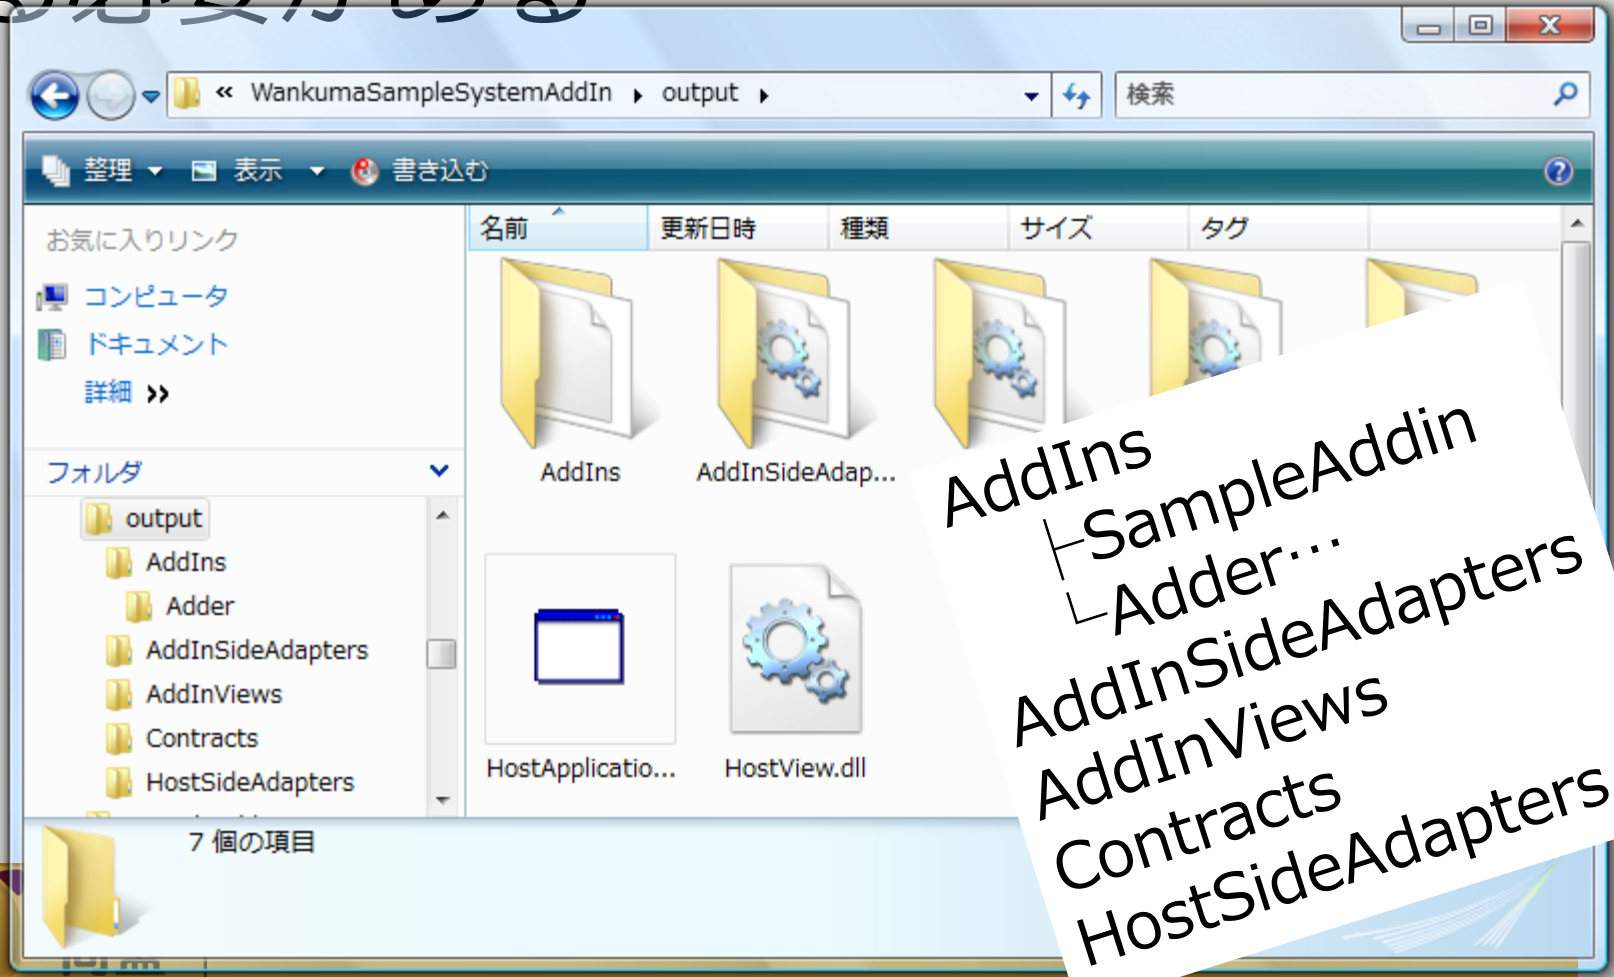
« WankumaSampleSystemAddIn ▸ output ▸

検索

整理 ▾ 表示 ▾ 書き込む

お気に入りリンク
コンピュータ
ドキュメント
詳細 »

フォルダ
output
AddIns
Adder
AddInSideAdapters
AddInViews
Contracts
HostSideAdapters

| 名前 | 更新日時 | 種類 | サイズ | タグ |
|---|---|---|---|---|

AddIns
AddInSideAdap...
HostApplicatio...
HostView.dll

7 個の項目

AddIns
├SampleAddin
└Adder…
AddInSideAdapters
AddInViews
Contracts
HostSideAdapters